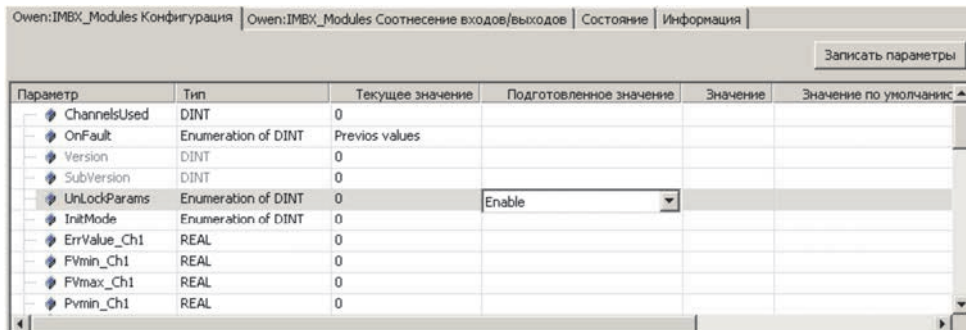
Owen:IMBX_Modules Конфигурация | Owen:IMBX_Modules Соотнесение входов/выходов | Состояние | Информация

Записать параметры

| Параметр | Тип | Текущее значение | Подготовленное значение | Значение | Значение по умолчанию |
|---|---|---|---|---|---|
| ChannelsUsed | DINT | 0 | | | |
| OnFault | Enumeration of DINT | Previos values | | | |
| Version | DINT | 0 | | | |
| SubVersion | DINT | 0 | | | |
| UnLockParams | Enumeration of DINT | 0 | Enable | | |
| InitMode | Enumeration of DINT | 0 | | | |
| ErrValue_Ch1 | REAL | 0 | | | |
| FVmin_Ch1 | REAL | 0 | | | |
| FVmax_Ch1 | REAL | 0 | | | |
| Pvmin_Ch1 | REAL | 0 | | | |